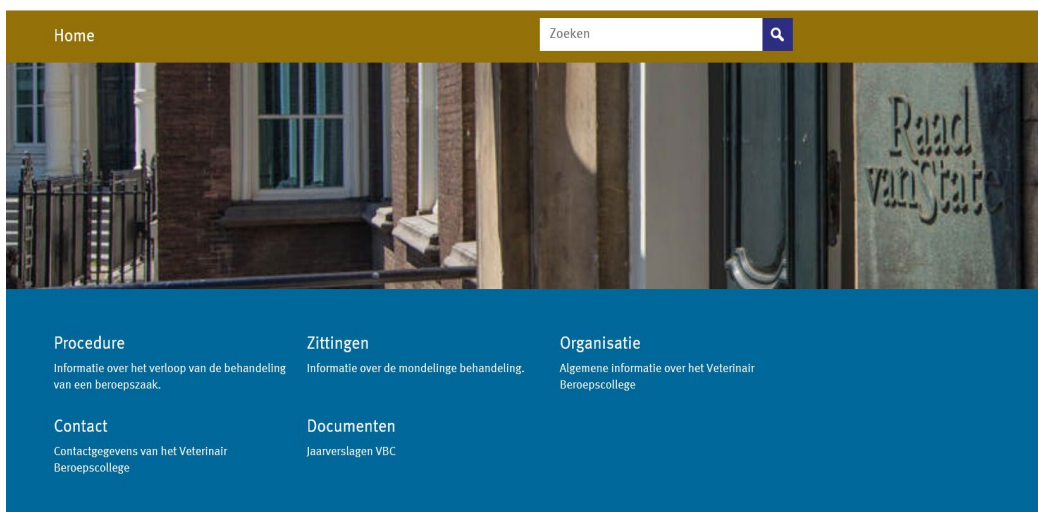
Home

Zoeken

Raad van State

Procedure
Informatie over het verloop van de behandeling van een beroepszaak.

Zittingen
Informatie over de mondelinge behandeling.

Organisatie
Algemene informatie over het Veterinair Beroepscollege

Contact
Contactgegevens van het Veterinair Beroepscollege

Documenten
Jaarverslagen VBC